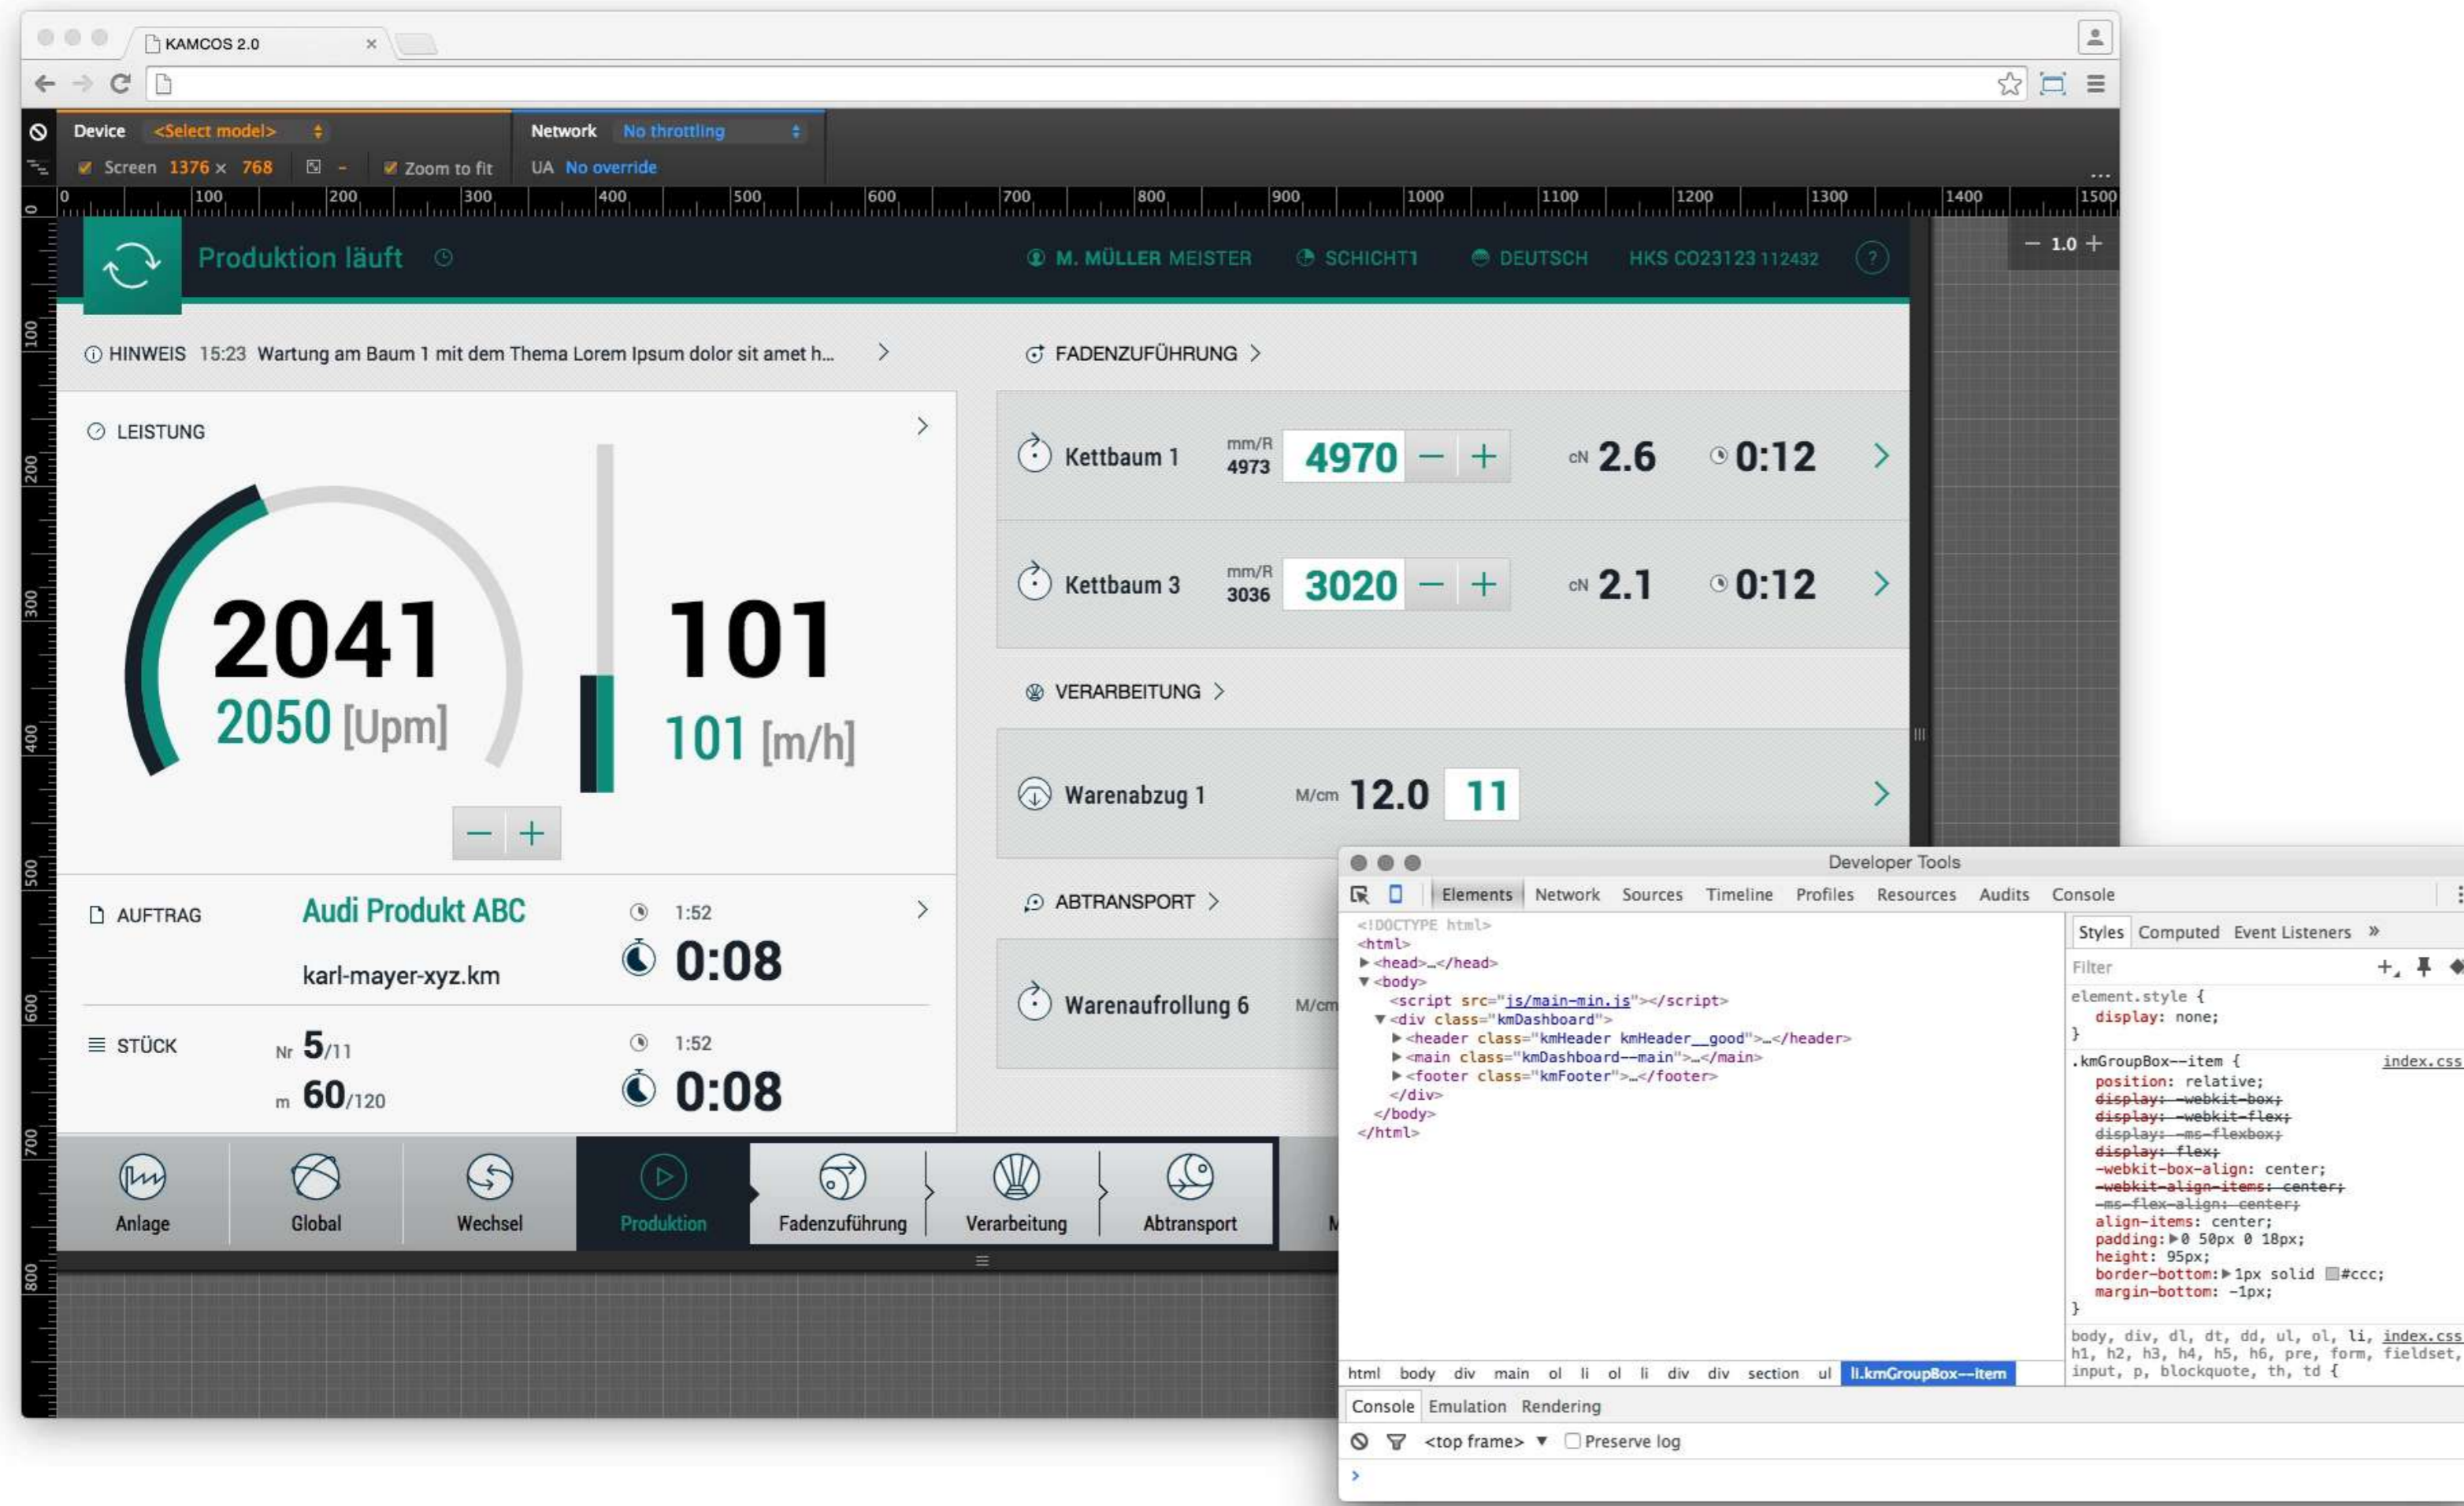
KAMCOS 2.0 ×

Device <Select model>
Network No throttling
Screen 1376 × 768 Zoom to fit
UA No override

0 100 200 300 400 500 600 700 800 900 1000 1100 1200 1300 1400 1500

− 1.0 +

Produktion läuft

M. MÜLLER MEISTER SCHICHT1 DEUTSCH HKS CO23123 112432 ?

HINWEIS 15:23 Wartung am Baum 1 mit dem Thema Lorem Ipsum dolor sit amet h... >

FADENZUFÜHRUNG >

LEISTUNG >

2041
2050 [Upm]

101
101 [m/h]

− +

Kettbaum 1 mm/R 4973 4970 − + cN 2.6 0:12 >

Kettbaum 3 mm/R 3036 3020 − + cN 2.1 0:12 >

VERARBEITUNG >

Warenabzug 1 M/cm 12.0 11 >

ABTRANSPORT >

Warenaufrollung 6 M/cm

AUFTRAG Audi Produkt ABC 1:52 >
karl-mayer-xyz.km 0:08

STÜCK Nr 5/11 1:52
m 60/120 0:08

Anlage Global Wechsel Produktion Fadenzuführung Verarbeitung Abtransport M

Developer Tools

Elements Network Sources Timeline Profiles Resources Audits Console

<!DOCTYPE html>
<html>
▶<head>…</head>
▼<body>
<script src="js/main-min.js"></script>
▼<div class="kmDashboard">
▶<header class="kmHeader kmHeader__good">…</header>
▶<main class="kmDashboard--main">…</main>
▶<footer class="kmFooter">…</footer>
</div>
</body>
</html>

Styles Computed Event Listeners »
Filter +
element.style {
display: none;
}
.kmGroupBox--item { index.css
position: relative;
display: -webkit-box;
display: -webkit-flex;
display: -ms-flexbox;
display: flex;
-webkit-box-align: center;
-webkit-align-items: center;
-ms-flex-align: center;
align-items: center;
padding: ▶0 50px 0 18px;
height: 95px;
border-bottom: ▶1px solid #ccc;
margin-bottom: -1px;
}
body, div, dl, dt, dd, ul, ol, li, index.css
h1, h2, h3, h4, h5, h6, pre, form, fieldset,
input, p, blockquote, th, td {

html body div main ol li ol li div div section ul li.kmGroupBox--item

Console Emulation Rendering
<top frame> ▼ Preserve log
>